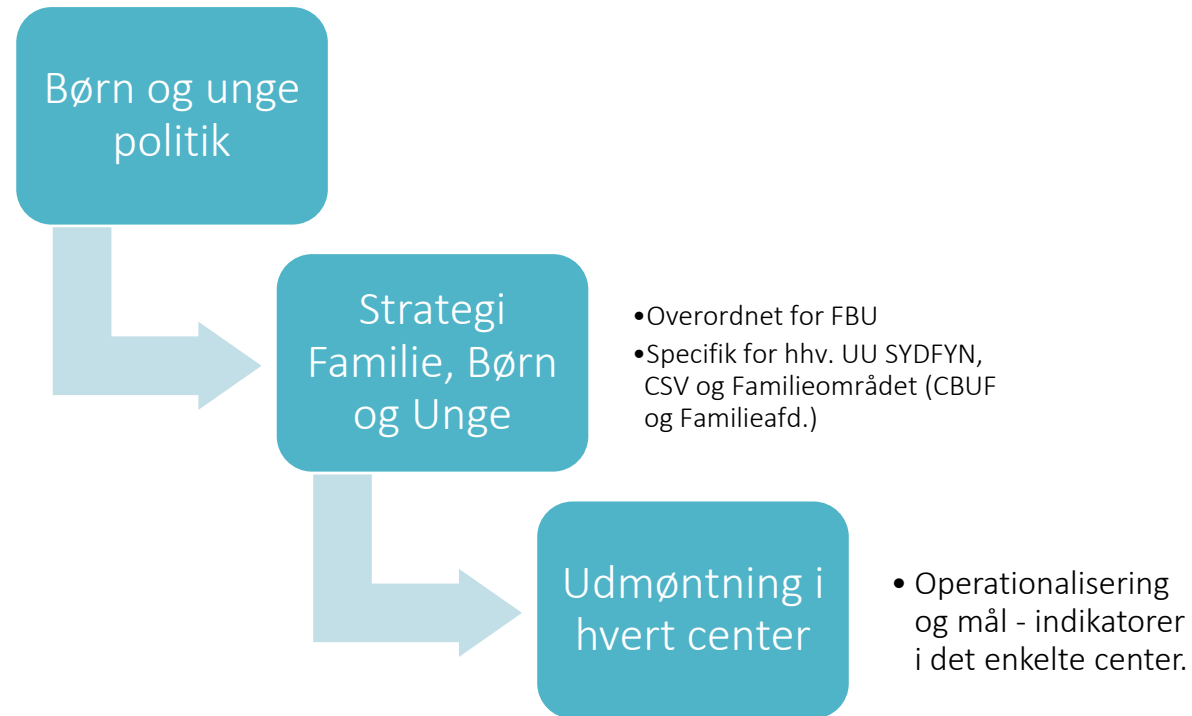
Børn og unge politik

Strategi Familie, Børn og Unge

•Overordnet for FBU
•Specifik for hhv. UU SYDFYN, CSV og Familieområdet (CBUF og Familieafd.)

Udmøntning i hvert center

• Operationalisering og mål - indikatorer i det enkelte center.